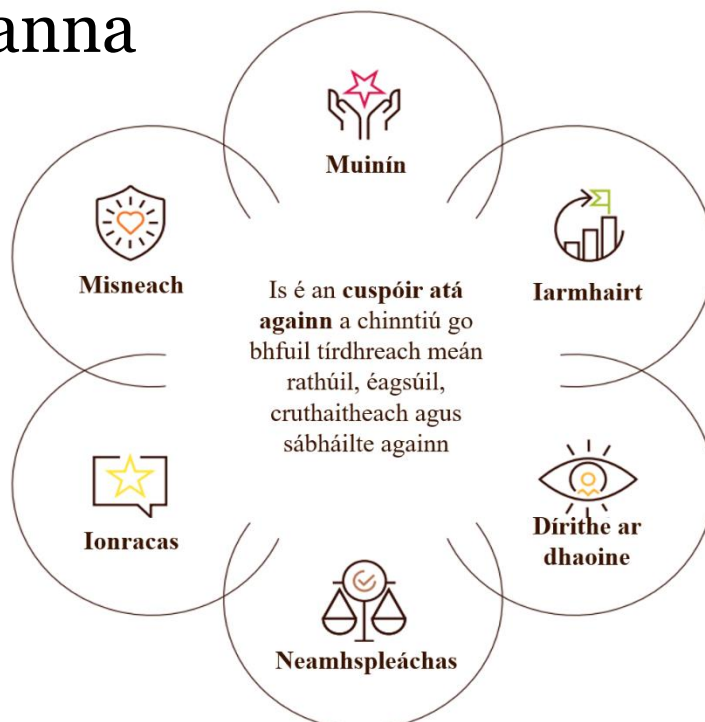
anna

Muinín

Misneach

Iarmhairt

Is é an **cuspóir atá againn** a chinntiú go bhfuil tírdhreach meán rathúil, éagsúil, cruthaitheach agus sábháilte againn

Ionracas

Dírithe ar dhaoine

Neamhspleáchas